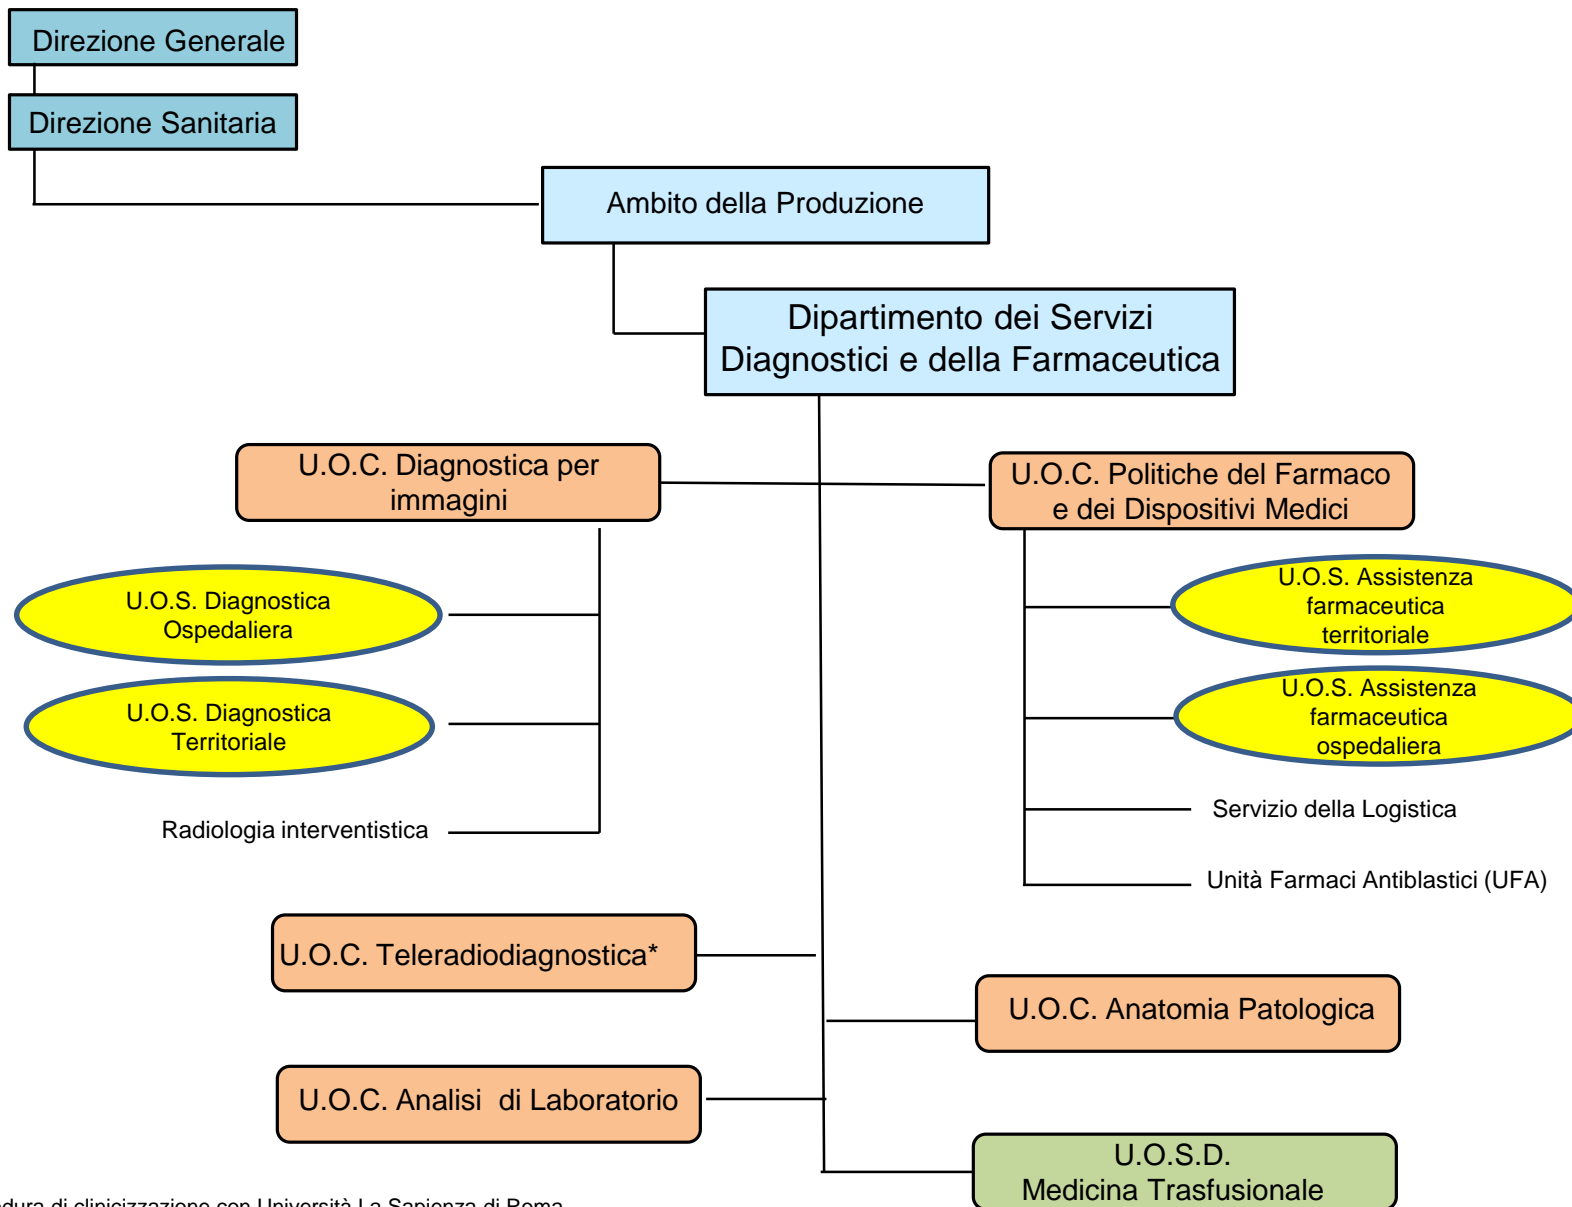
Direzione Generale

Direzione Sanitaria

Ambito della Produzione

Dipartimento dei Servizi Diagnostici e della Farmaceutica

U.O.C. Diagnostica per immagini

U.O.C. Politiche del Farmaco e dei Dispositivi Medici

U.O.S. Diagnostica Ospedaliera

U.O.S. Diagnostica Territoriale

Radiologia interventistica

U.O.S. Assistenza farmaceutica territoriale

U.O.S. Assistenza farmaceutica ospedaliera

Servizio della Logistica

Unità Farmaci Antiblastici (UFA)

U.O.C. Teleradiodiagnostica*

U.O.C. Anatomia Patologica

U.O.C. Analisi di Laboratorio

U.O.S.D. Medicina Trasfusionale

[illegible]dura di clinicizzazione con Università La Sapienza di Roma